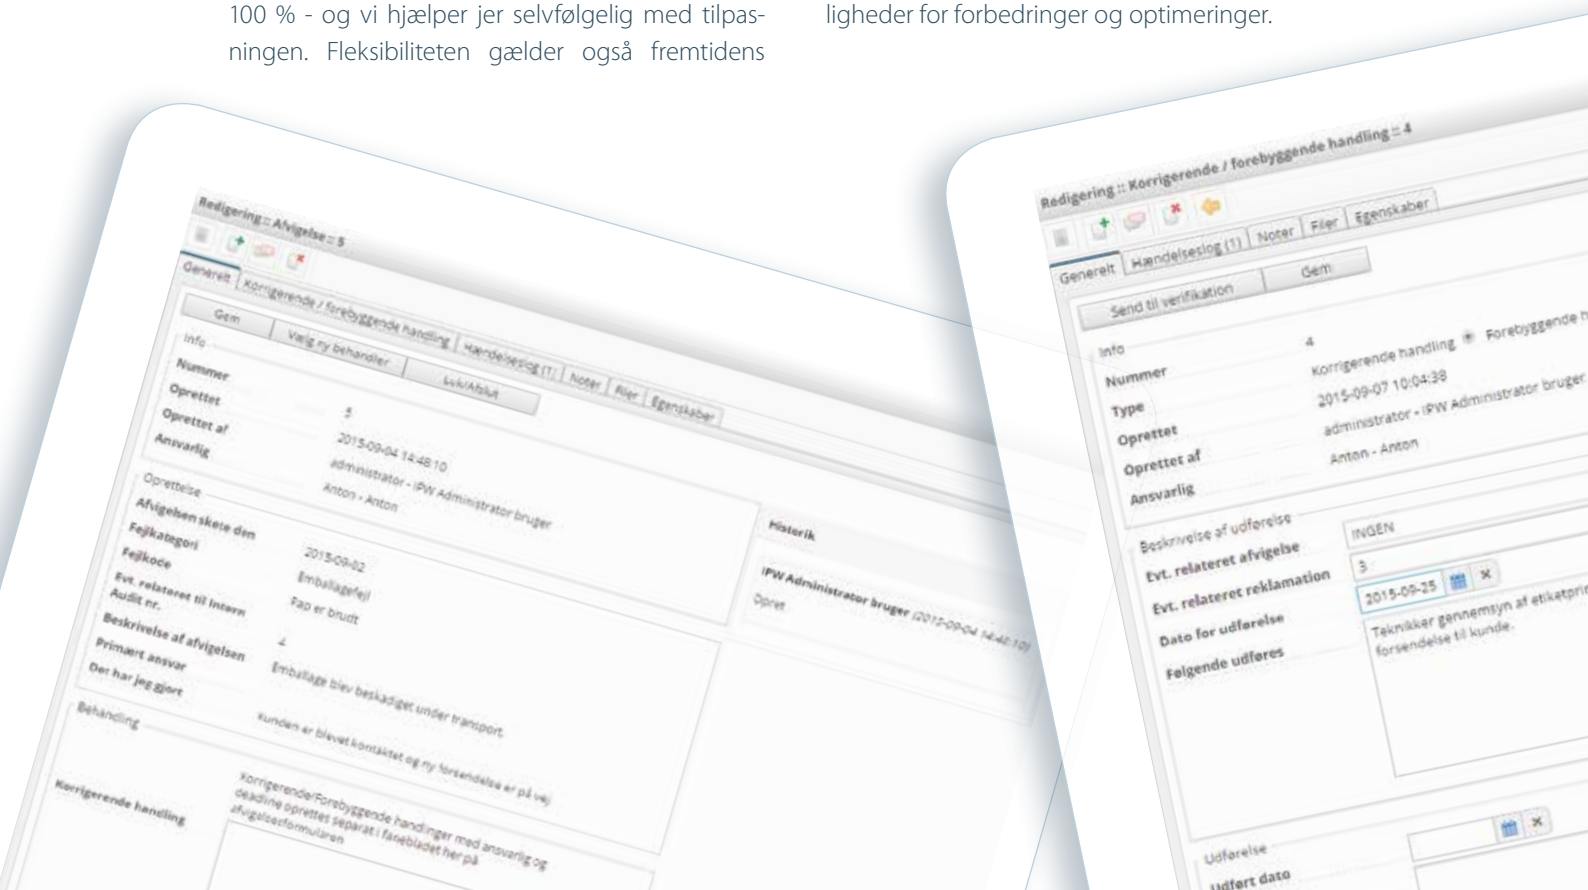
100 % - og vi hjælper jer selvfølgelig med tilpasningen. Fleksibiliteten gælder også fremtidens

ligheder for forbedringer og optimeringer.

Redigering :: Afvigelse :: 5

Generelt | Korrigerende / forebyggende handling | Hændelseslog (1) | Noter | Filer | Egenskaber

Gem | Vælg ny behandler | Luk/Afslut

Info
Nummer 5
Oprettet 2015-09-04 14:48:10
Oprettet af administrator - IPW Administrator bruger
Ansvarlig Anton - Anton

Oprettelse
Afvigelsen skete den 2015-09-02
Fejlkategori Emballagefejl
Fejlkode Pap er brudt
Evt. relateret til Intern Audit nr.
Beskrivelse af afvigelsen 4
Primært ansvar Emballage blev beskadiget under transport
Der har jeg gjort Kunden er blevet kontaktet og ny forsendelse er på vej

Behandling
Korrigerende handling Korrigerende/Forebyggende handlinger med ansvarlig og deadline oprettes separat i fanebladet her på afvigelsesformularen

Historik
IPW Administrator bruger (2015-09-04 14:48:10)
Opret

Redigering :: Korrigerende / forebyggende handling :: 4

Generelt | Hændelseslog (1) | Noter | Filer | Egenskaber

Send til verifikation | Gem

Info
Nummer 4
Type Korrigerende handling Forebyggende h
Oprettet 2015-09-07 10:04:38
Oprettet af administrator - IPW Administrator bruger
Ansvarlig Anton - Anton

Beskrivelse af udførelse
Evt. relateret afvigelse INGEN
Evt. relateret reklamation 3
Dato for udførelse 2015-09-25
Følgende udføres Teknikker gennemsyn af etiketpri forsendelse til kunde.

Udførelse
Udført dato